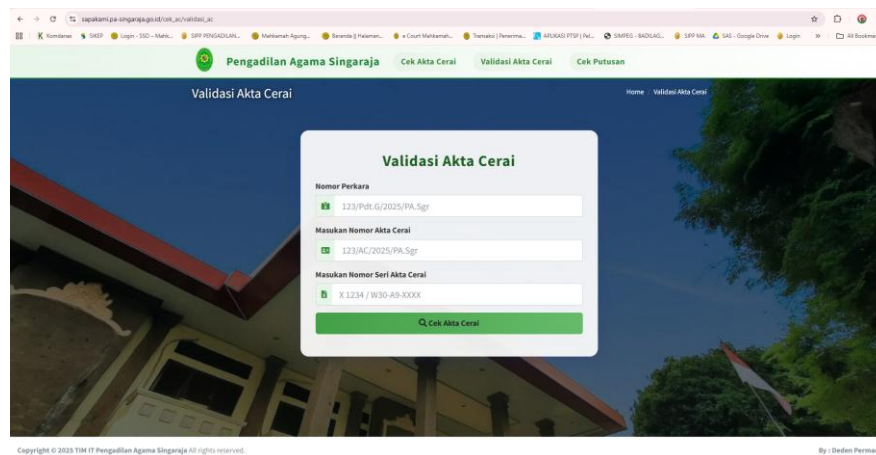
sapakami.pa-singaraja.go.id/cek_ac/validasi_ac

Komdanas SIKEP Login - SSO - Mahk... SIPP PENGADILAN... Mahkamah Agung... Beranda || Halaman... e-Court Mahkamah... Transaksi | Penerima... APLIKASI PTSP | Pel... SIMPEG - BADILAG... SIPP MA SAS - Google Drive Login » All Bookmarks

Pengadilan Agama Singaraja Cek Akta Cerai Validasi Akta Cerai Cek Putusan

Validasi Akta Cerai

Home / Validasi Akta Cerai

Validasi Akta Cerai

Nomor Perkara

123/Pdt.G/2025/PA.Sgr

Masukan Nomor Akta Cerai

123/AC/2025/PA.Sgr

Masukan Nomor Seri Akta Cerai

X 1234 / W30-A9-XXXX

Cek Akta Cerai

Copyright © 2025 TIM IT Pengadilan Agama Singaraja All rights reserved.

By : Deden Permar